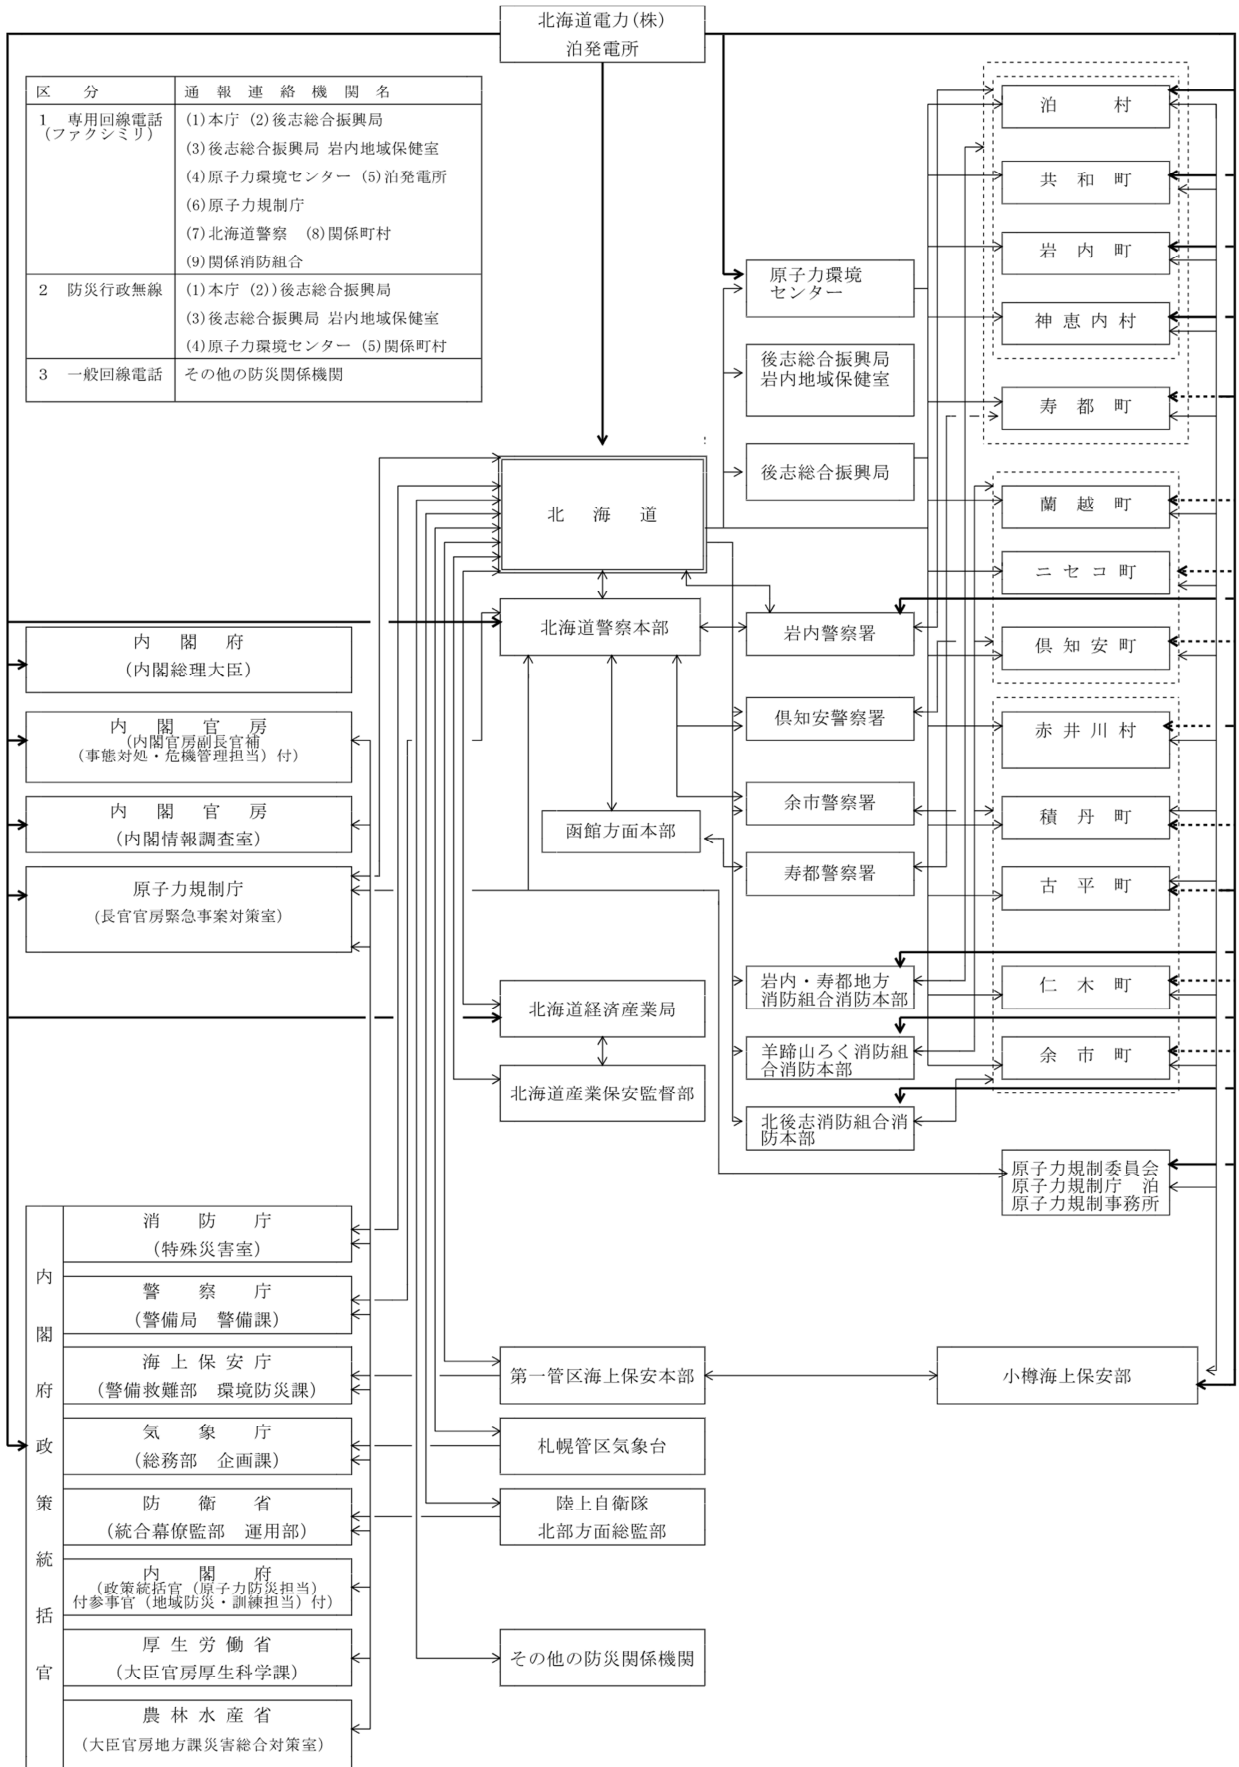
北海道電力(株)
泊発電所

| 区　分 | 通報連絡機関名 |
|---|---|
| 1　専用回線電話（ファクシミリ） | (1)本庁 (2)後志総合振興局 (3)後志総合振興局 岩内地域保健室 (4)原子力環境センター (5)泊発電所 (6)原子力規制庁 (7)北海道警察 (8)関係町村 (9)関係消防組合 |
| 2　防災行政無線 | (1)本庁 (2))後志総合振興局 (3)後志総合振興局 岩内地域保健室 (4)原子力環境センター (5)関係町村 |
| 3　一般回線電話 | その他の防災関係機関 |

泊　村
共和町
岩内町
神恵内村
寿都町
原子力環境センター
後志総合振興局 岩内地域保健室
後志総合振興局
北　海　道
蘭越町
ニセコ町
倶知安町
赤井川村
積丹町
古平町
仁木町
余市町
北海道警察本部
岩内警察署
倶知安警察署
余市警察署
函館方面本部
寿都警察署
岩内・寿都地方消防組合消防本部
羊蹄山ろく消防組合消防本部
北後志消防組合消防本部
原子力規制委員会 原子力規制庁 泊原子力規制事務所
北海道経済産業局
北海道産業保安監督部
内閣府
(内閣総理大臣)
内閣官房
(内閣官房副長官補(事態対処・危機管理担当)付)
内閣官房
(内閣情報調査室)
原子力規制庁
(長官官房緊急事案対策室)
内閣府政策統括官
消防庁
(特殊災害室)
警察庁
(警備局　警備課)
海上保安庁
(警備救難部　環境防災課)
気象庁
(総務部　企画課)
防衛省
(統合幕僚監部　運用部)
内閣府
(政策統括官(原子力防災担当)付参事官(地域防災・訓練担当)付)
厚生労働省
(大臣官房厚生科学課)
農林水産省
(大臣官房地方課災害総合対策室)
第一管区海上保安本部
小樽海上保安部
札幌管区気象台
陸上自衛隊 北部方面総監部
その他の防災関係機関